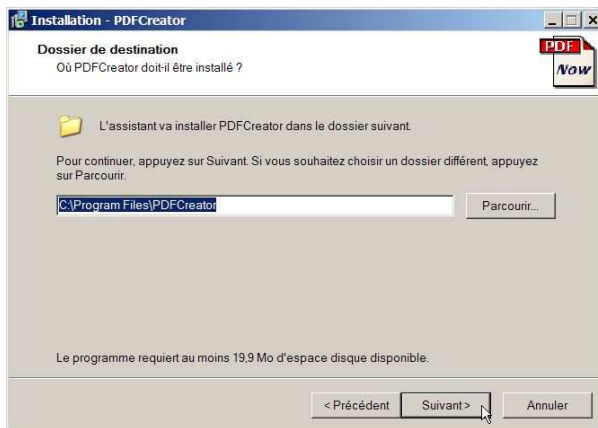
Installation - PDFCreator

Dossier de destination
Où PDFCreator doit-il être installé ?

PDF Now

L'assistant va installer PDFCreator dans le dossier suivant.

Pour continuer, appuyez sur Suivant. Si vous souhaitez choisir un dossier différent, appuyez sur Parcourir.

C:\Program Files\PDFCreator

Parcourir...

Le programme requiert au moins 19,9 Mo d'espace disque disponible.

< Précédent

Suivant >

Annuler